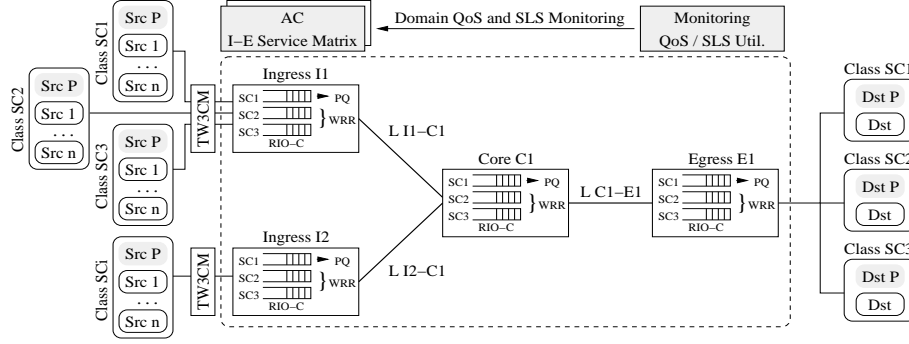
AC
I–E Service Matrix

Domain QoS and SLS Monitoring

Monitoring
QoS / SLS Util.

Class SC1
Src P
Src 1
. . .
Src n

Class SC2
Src P
Src 1
. . .
Src n

Class SC3
Src P
Src 1
. . .
Src n

Class SCi
Src P
Src 1
. . .
Src n

TW3CM

TW3CM

Ingress I1
SC1 PQ
SC2
SC3 WRR
RIO–C

L I1–C1

Ingress I2
SC1 PQ
SC2
SC3 WRR
RIO–C

L I2–C1

Core C1
SC1 PQ
SC2
SC3 WRR
RIO–C

L C1–E1

Egress E1
SC1 PQ
SC2
SC3 WRR
RIO–C

Class SC1
Dst P
Dst

Class SC2
Dst P
Dst

Class SC3
Dst P
Dst